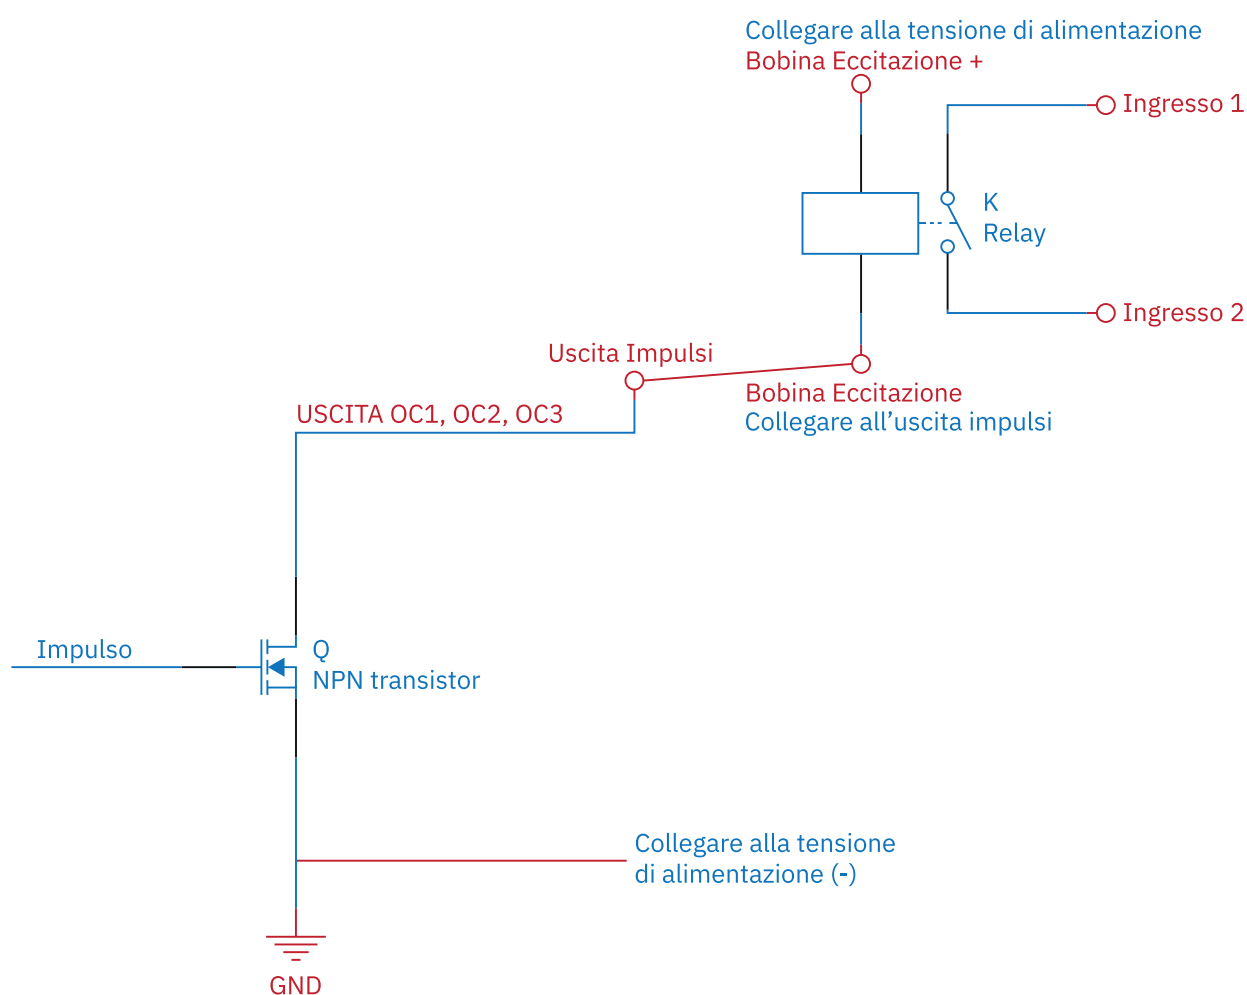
Collegare alla tensione di alimentazione
Bobina Eccitazione +

Ingresso 1

K
Relay

Ingresso 2

Uscita Impulsi

Bobina Eccitazione
Collegare all’uscita impulsi

USCITA OC1, OC2, OC3

Impulso

Q
NPN transistor

Collegare alla tensione
di alimentazione (-)

GND